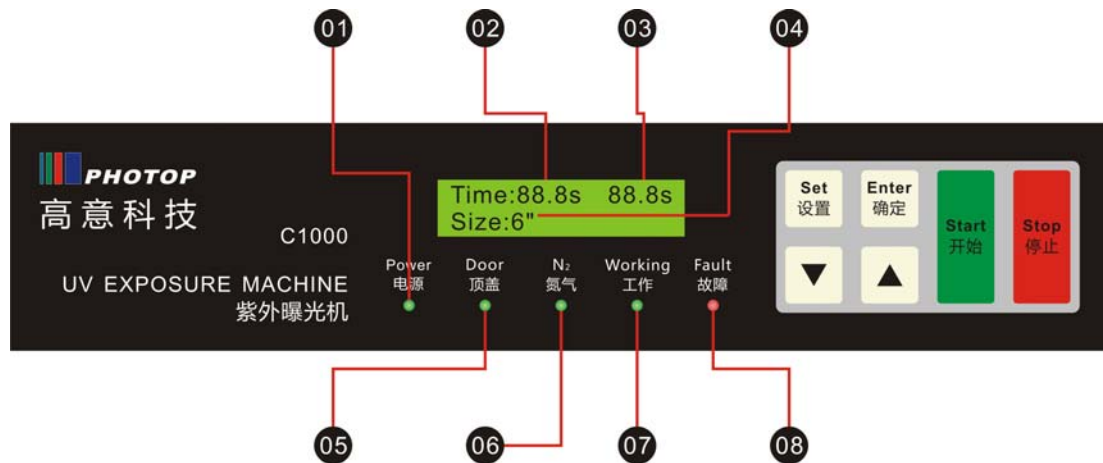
01
02
03
04

PHOTOP
高意科技
C1000
UV EXPOSURE MACHINE
紫外曝光机

Time:88.8s 88.8s
Size:6"

Power
电源
Door
顶盖
$N_2$
氮气
Working
工作
Fault
故障

Set
设置
Enter
确定
Start
开始
Stop
停止
▼
▲

05
06
07
08